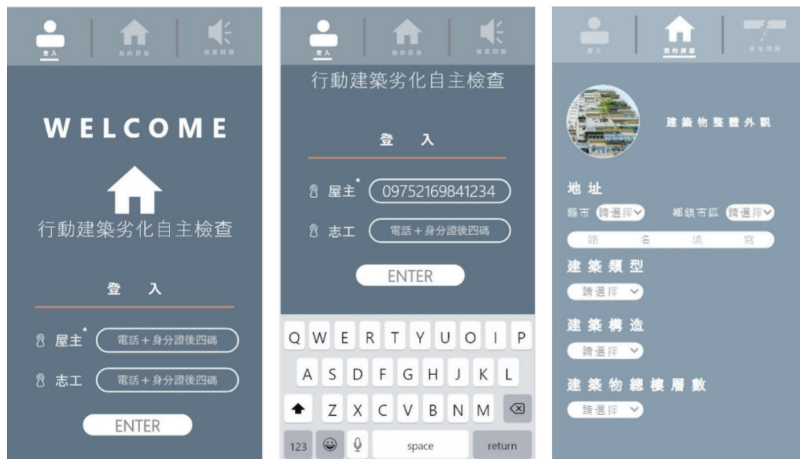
登入 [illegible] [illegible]

WELCOME

行動建築劣化自主檢查

登 入

屋主* 電話＋身分證後四碼

志工 電話＋身分證後四碼

ENTER

登入 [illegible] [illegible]

行動建築劣化自主檢查

登 入

屋主* 09752169841234

志工 電話＋身分證後四碼

ENTER

Q W E R T Y U O I P

A S D F G H J K L

Z X C V B N M

123 space return

登入 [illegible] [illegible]

建築物整體外觀

地址

縣市 請選擇 鄉鎮市區 請選擇

路 名 填 寫

建築類型

請選擇

建築構造

請選擇

建築物總樓層數

請選擇